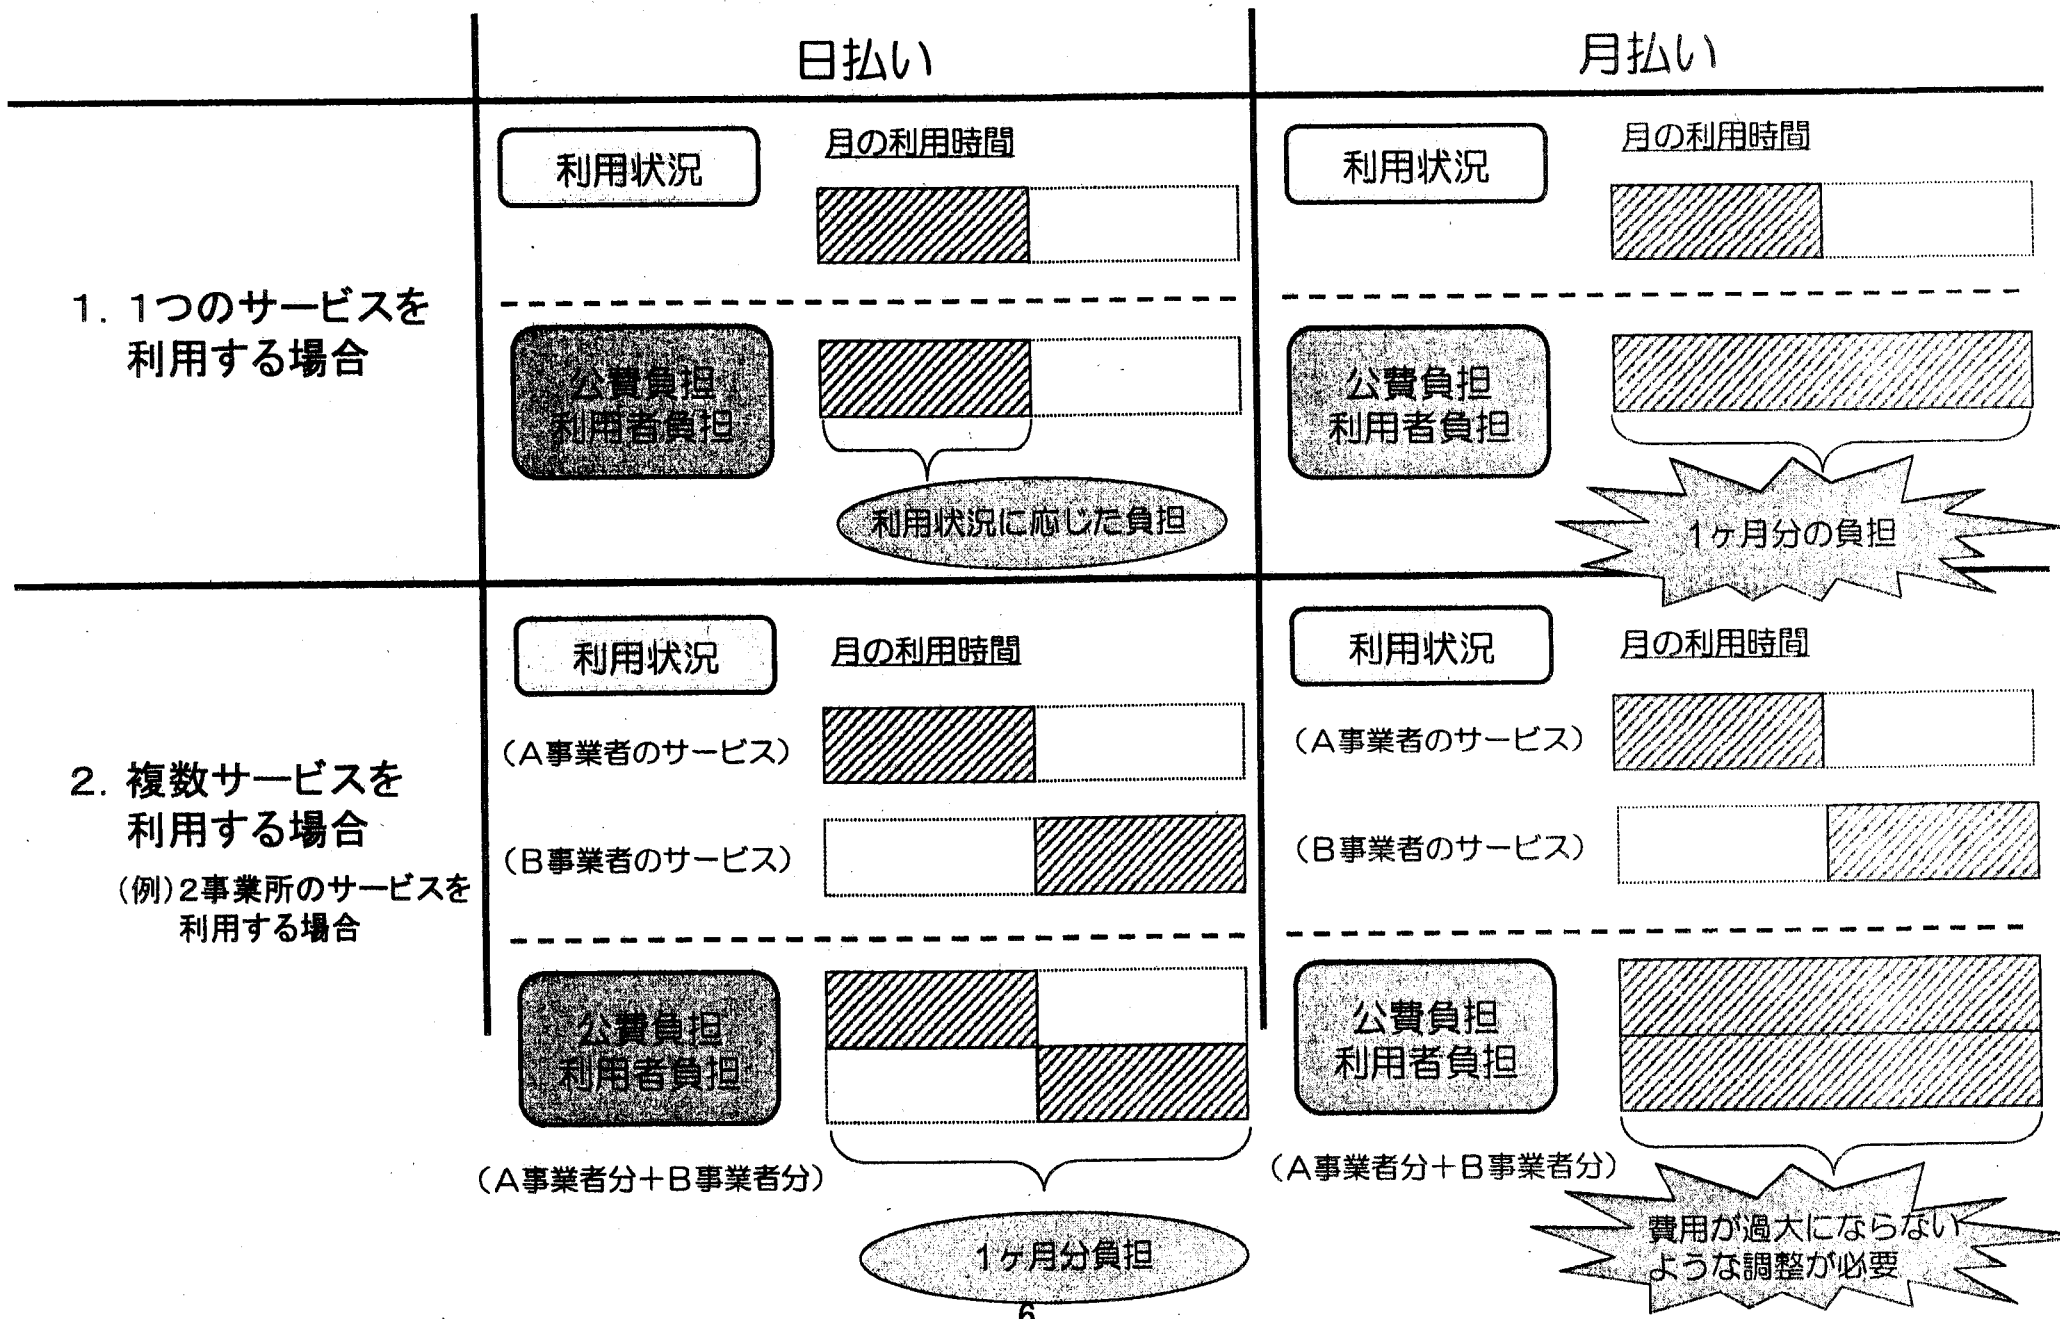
| | 日払い | 月払い |
|---|---|---|
| 1. 1つのサービスを利用する場合 | 利用状況 月の利用時間<br>公費負担 利用者負担<br>利用状況に応じた負担 | 利用状況 月の利用時間<br>公費負担 利用者負担<br>1ヶ月分の負担 |
| 2. 複数サービスを利用する場合<br>(例)2事業所のサービスを利用する場合 | 利用状況 月の利用時間<br>(A事業者のサービス)<br>(B事業者のサービス)<br>公費負担 利用者負担<br>(A事業者分+B事業者分)<br>1ヶ月分負担 | 利用状況 月の利用時間<br>(A事業者のサービス)<br>(B事業者のサービス)<br>公費負担 利用者負担<br>(A事業者分+B事業者分)<br>費用が過大にならないような調整が必要 |

6